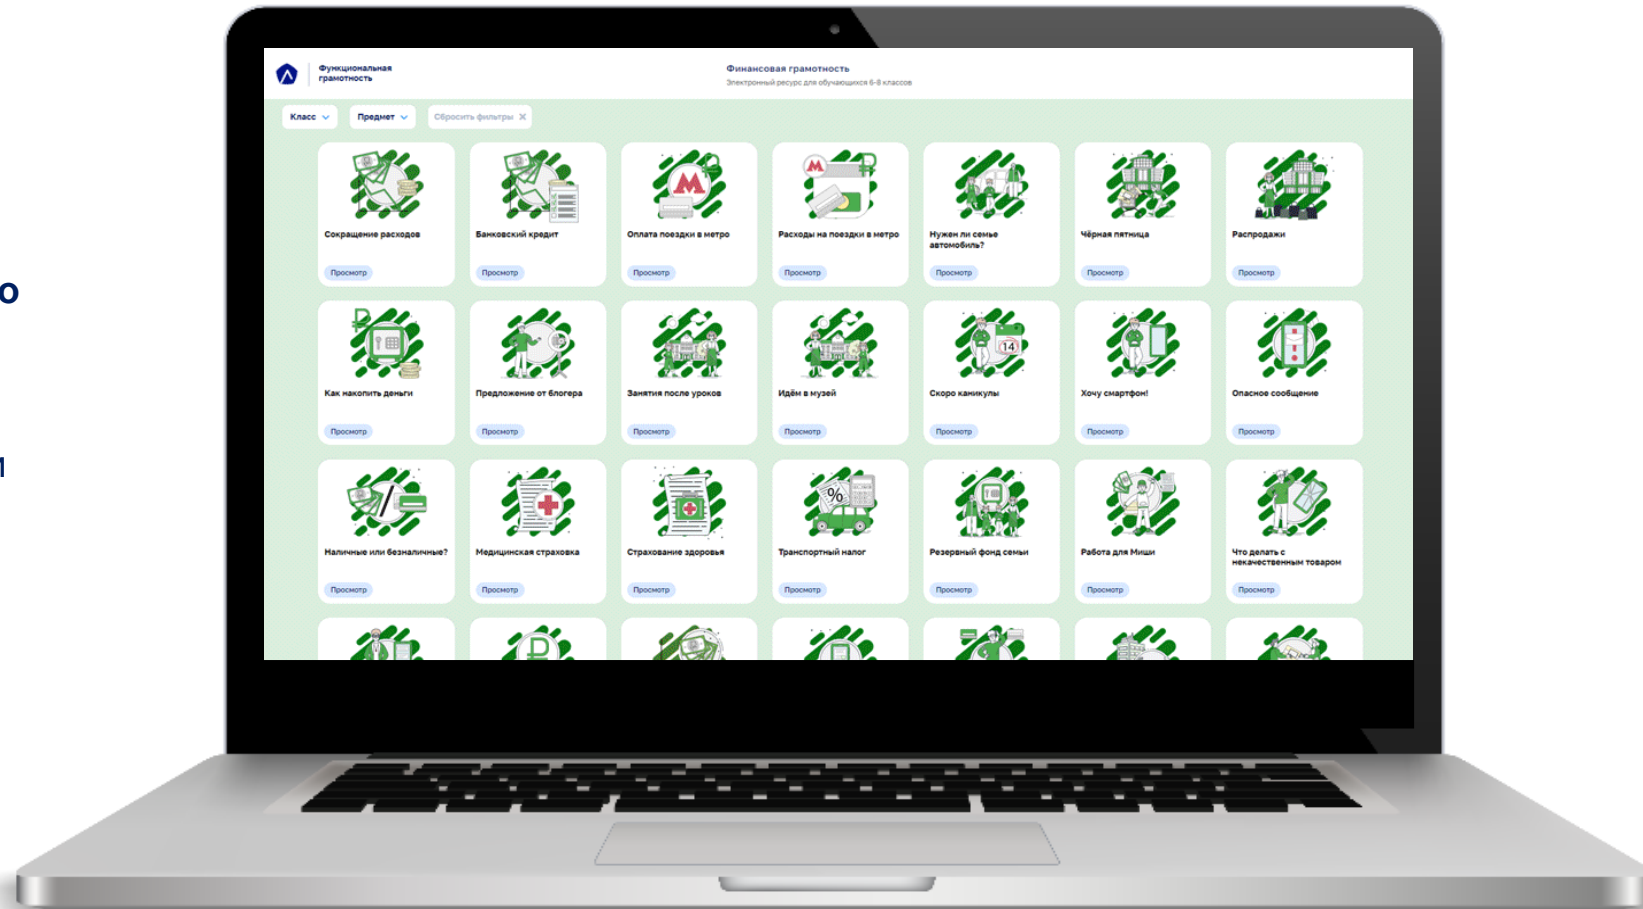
о

1

Функциональная грамотность

Финансовая грамотность
Электронный ресурс для обучающихся 6-8 классов

Класс
Предмет
Сбросить фильтры ✕

Сокращение расходов
Просмотр

Банковский кредит
Просмотр

Оплата поездки в метро
Просмотр

Расходы на поездки в метро
Просмотр

Нужен ли семье автомобиль?
Просмотр

Чёрная пятница
Просмотр

Распродажи
Просмотр

Как накопить деньги
Просмотр

Предложение от блогера
Просмотр

Занятия после уроков
Просмотр

Идём в музей
Просмотр

Скоро каникулы
Просмотр

Хочу смартфон!
Просмотр

Опасное сообщение
Просмотр

Наличные или безналичные?
Просмотр

Медицинская страховка
Просмотр

Страхование здоровья
Просмотр

Транспортный налог
Просмотр

Резервный фонд семьи
Просмотр

Работа для Миши
Просмотр

Что делать с некачественным товаром
Просмотр